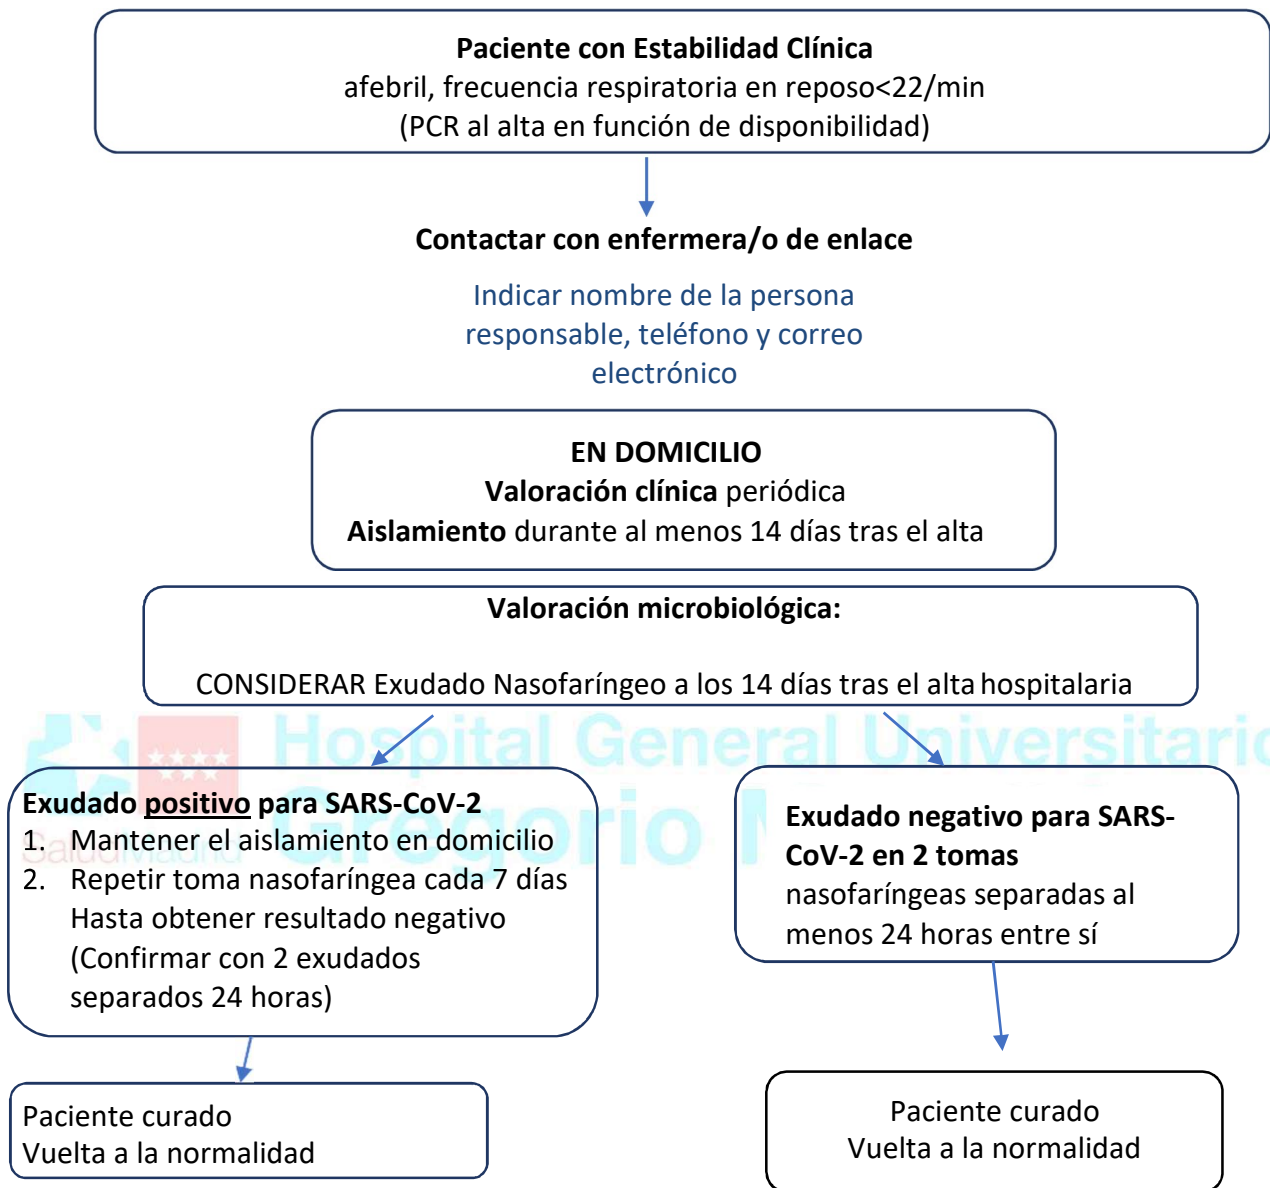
**Paciente con Estabilidad Clínica**
afebril, frecuencia respiratoria en reposo<22/min
(PCR al alta en función de disponibilidad)

**Contactar con enfermera/o de enlace**

Indicar nombre de la persona responsable, teléfono y correo electrónico

**EN DOMICILIO**
**Valoración clínica** periódica
**Aislamiento** durante al menos 14 días tras el alta

**Valoración microbiológica:**

CONSIDERAR Exudado Nasofaríngeo a los 14 días tras el alta hospitalaria

Hospital General Universitario Gregorio Marañón
SaludMadrid

**Exudado positivo para SARS-CoV-2**
1. Mantener el aislamiento en domicilio
2. Repetir toma nasofaríngea cada 7 días Hasta obtener resultado negativo (Confirmar con 2 exudados separados 24 horas)

**Exudado negativo para SARS-CoV-2 en 2 tomas** nasofaríngeas separadas al menos 24 horas entre sí

Paciente curado
Vuelta a la normalidad

Paciente curado
Vuelta a la normalidad